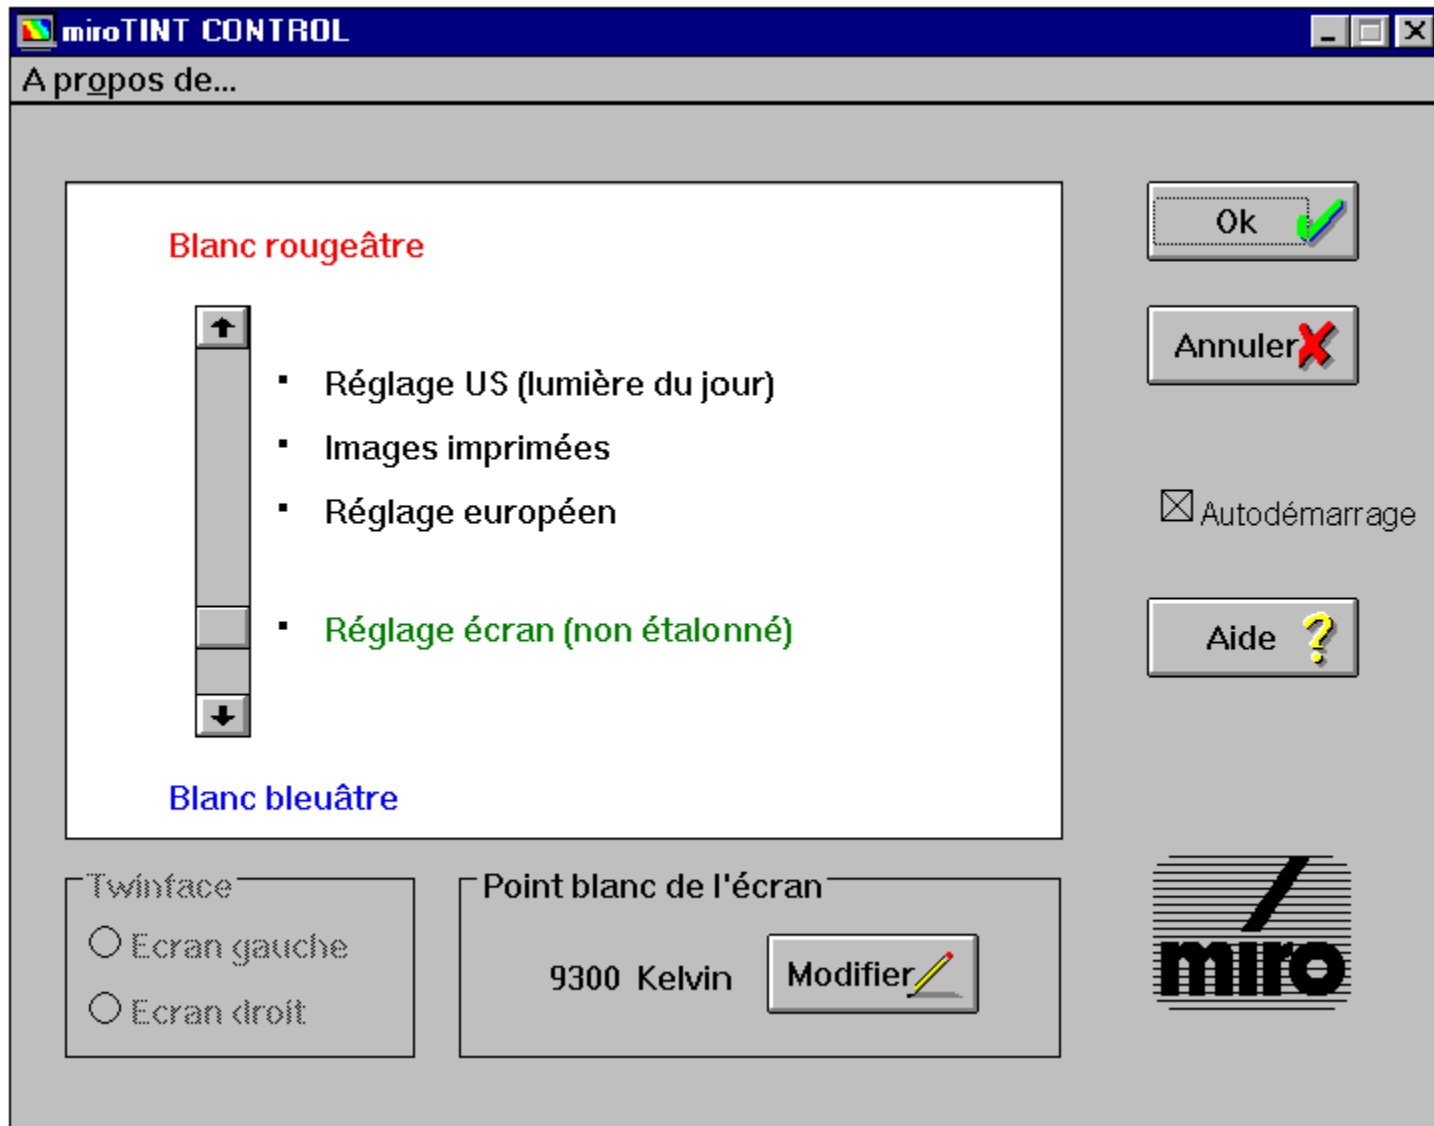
miroTINT CONTROL

A propos de...

Blanc rougeâtre

- Réglage US (lumière du jour)
- Images imprimées
- Réglage européen
- Réglage écran (non étalonné)

Blanc bleuâtre

Ok

Annuler

Autodémarrage

Aide

Twinface

Ecran gauche

Ecran droit

Point blanc de l'écran

9300 Kelvin

Modifier

miro